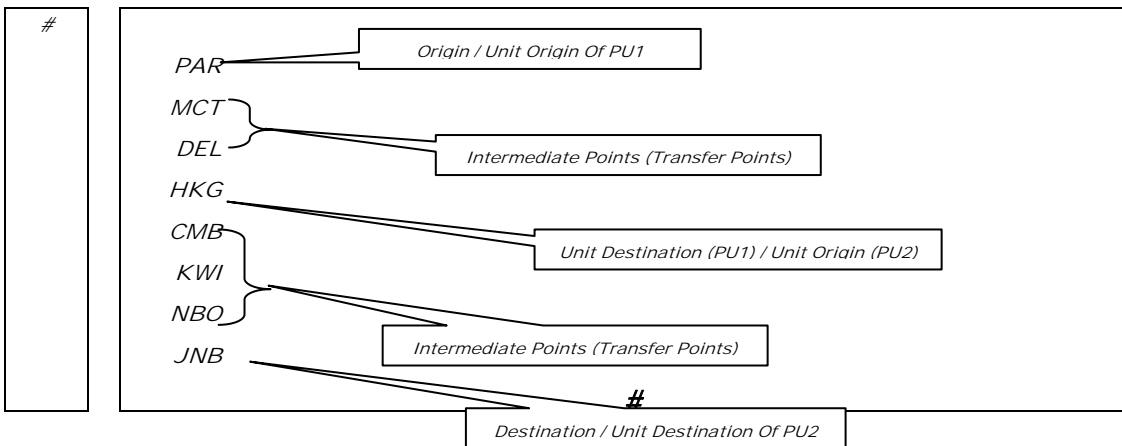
#

PAR

Origin / Unit Origin Of PU1

MCT

DEL

Intermediate Points (Transfer Points)

HKG

Unit Destination (PU1) / Unit Origin (PU2)

CMB

KWI

NBO

Intermediate Points (Transfer Points)

JNB

#

Destination / Unit Destination Of PU2